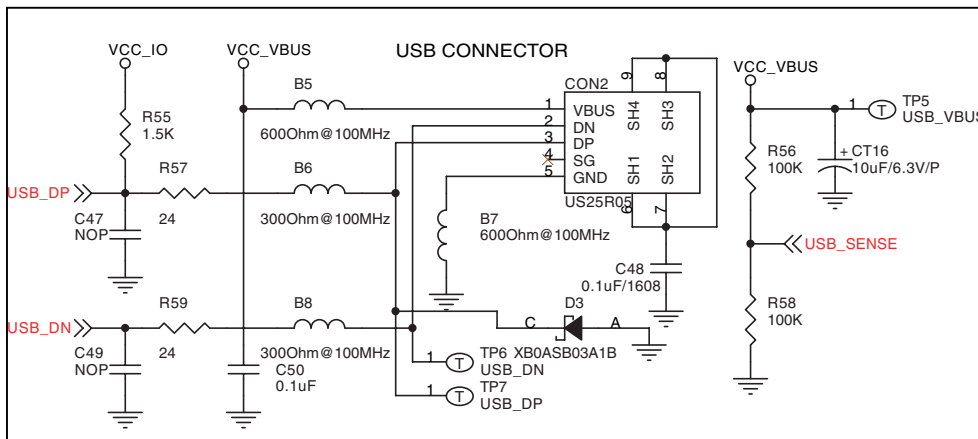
VCC_IO

VCC_VBUS

USB CONNECTOR

CON2

VCC_VBUS

R55
1.5K

B5

600Ohm@100MHz

1 VBUS
2 DN
3 DP
4 SG
5 GND

SH4 SH3 SH1 SH2

9 8 6 7

US25R05

1 T TP5
USB_VBUS

R56
100K

+ CT16
10uF/6.3V/P

USB_DP

R57

24

B6

300Ohm@100MHz

C47
NOP

B7
600Ohm@100MHz

USB_SENSE

C48
0.1uF/1608

R58
100K

USB_DN

R59

24

B8

300Ohm@100MHz

C D3 A

C49
NOP

C50
0.1uF

1 T TP6 XB0ASB03A1B
USB_DN

1 T TP7
USB_DP